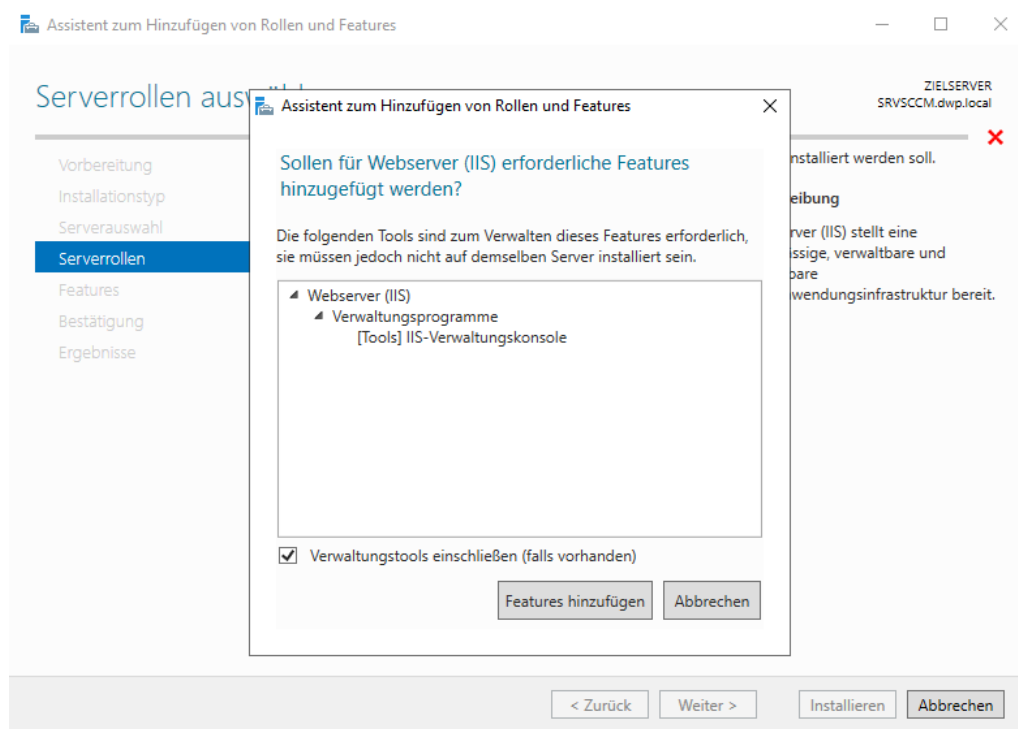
Assistent zum Hinzufügen von Rollen und Features

Serverrollen ausw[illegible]

ZIELSERVER
SRVSCCM.dwp.local

Vorbereitung
Installationstyp
Serverauswahl
Serverrollen
Features
Bestätigung
Ergebnisse

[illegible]nstalliert werden soll.

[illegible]eibung

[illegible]rver (IIS) stellt eine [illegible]ssige, verwaltbare und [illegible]bare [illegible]wendungsinfrastruktur bereit.

Assistent zum Hinzufügen von Rollen und Features

Sollen für Webserver (IIS) erforderliche Features hinzugefügt werden?

Die folgenden Tools sind zum Verwalten dieses Features erforderlich, sie müssen jedoch nicht auf demselben Server installiert sein.

Webserver (IIS)
Verwaltungsprogramme
[Tools] IIS-Verwaltungskonsole

Verwaltungstools einschließen (falls vorhanden)

Features hinzufügen
Abbrechen

< Zurück
Weiter >
Installieren
Abbrechen